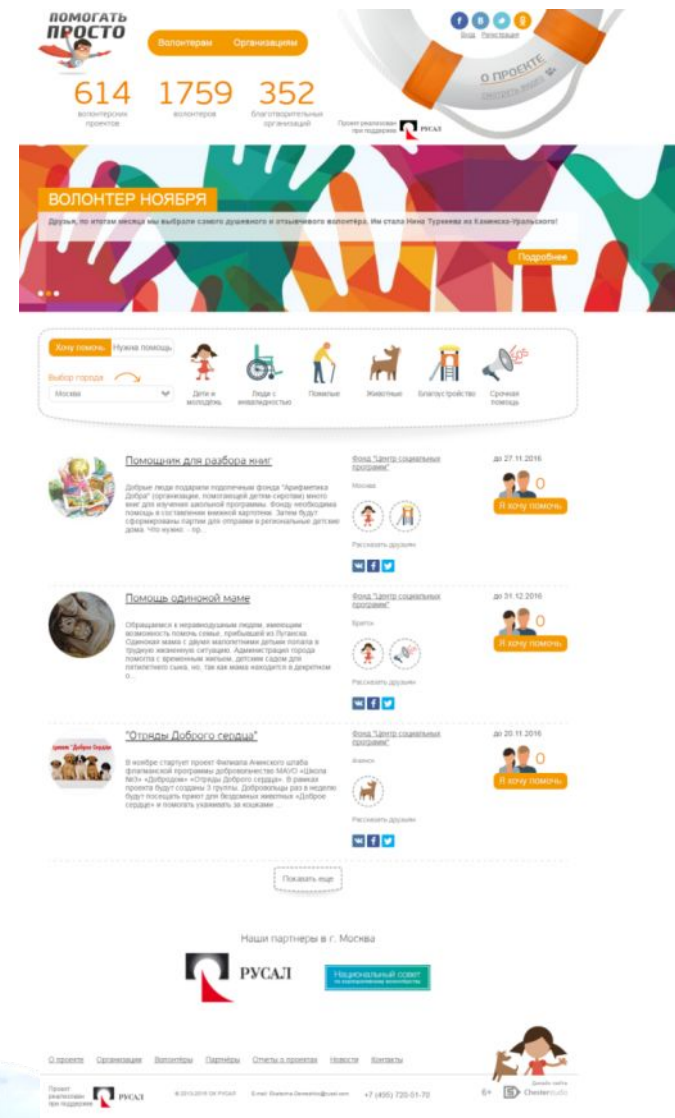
ПОМОГАТЬ ПРОСТО

Волонтерам Организациям

614 волонтерских проектов
1759 волонтеров
352 благотворительные организаций

Вход Регистрация

О ПРОЕКТЕ
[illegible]

Проект реализован при поддержке РУСАЛ

ВОЛОНТЕР НОЯБРЯ

Друзья, по итогам месяца мы выбрали самого душевного и отзывчивого волонтёра. Им стала Нина Туркева из Каменск-Уральского!

Подробнее

Хочу помочь Нужна помощь

Выбор города
Москва

Дети и молодежь
Люди с инвалидностью
Пожилые
Животные
Благоустройство
Срочная помощь

Помощник для разбора книг

Добрые люди подарили подопечным фонда "Арифметика Добра" (организация, помогающей детям-сиротам) много книг для изучения школьной программы. Фонду необходима помощь в составлении книжной картотеки. Затем будут сформированы партии для отправки в региональные детские дома. Что нужно: - пр...

Фонд "Центр социальных программ"
Москва
Рассказать друзьям

до 27.11.2016
0
Я хочу помочь

Помощь одинокой маме

Обращаемся к неравнодушным людям, имеющим возможность помочь семье, прибывшей из Луганска. Одинокая мама с двумя малолетними детьми попала в трудную жизненную ситуацию. Администрация города помогла с временным жильем, детским садом для пятилетнего сына, но, так как мама находится в декретном о...

Фонд "Центр социальных программ"
Братск
Рассказать друзьям

до 31.12.2016
0
Я хочу помочь

"Отряды Доброго сердца"

В ноябре стартует проект Филиала Ачинского штаба флагманской программы добровольчество МАУО «Школа №3» «Добродом» «Отряды Доброго сердца». В рамках проекта будут созданы 3 группы. Добровольцы раз в неделю будут посещать приют для бездомных животных «Доброе сердце» и помогать ухаживать за кошками ...

Фонд "Центр социальных программ"
Ачинск
Рассказать друзьям

до 20.11.2016
0
Я хочу помочь

Показать еще

Наши партнеры в г. Москва

РУСАЛ
Национальный совет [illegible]

О проекте Организации Волонтеры Партнеры Отчеты о проектах Новости Контакты

Проект реализован при поддержке РУСАЛ
© 2013-2016 ОК РУСАЛ
E-mail: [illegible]
+7 (495) 720-51-70
6+
Дизайн сайта ChesterStudio